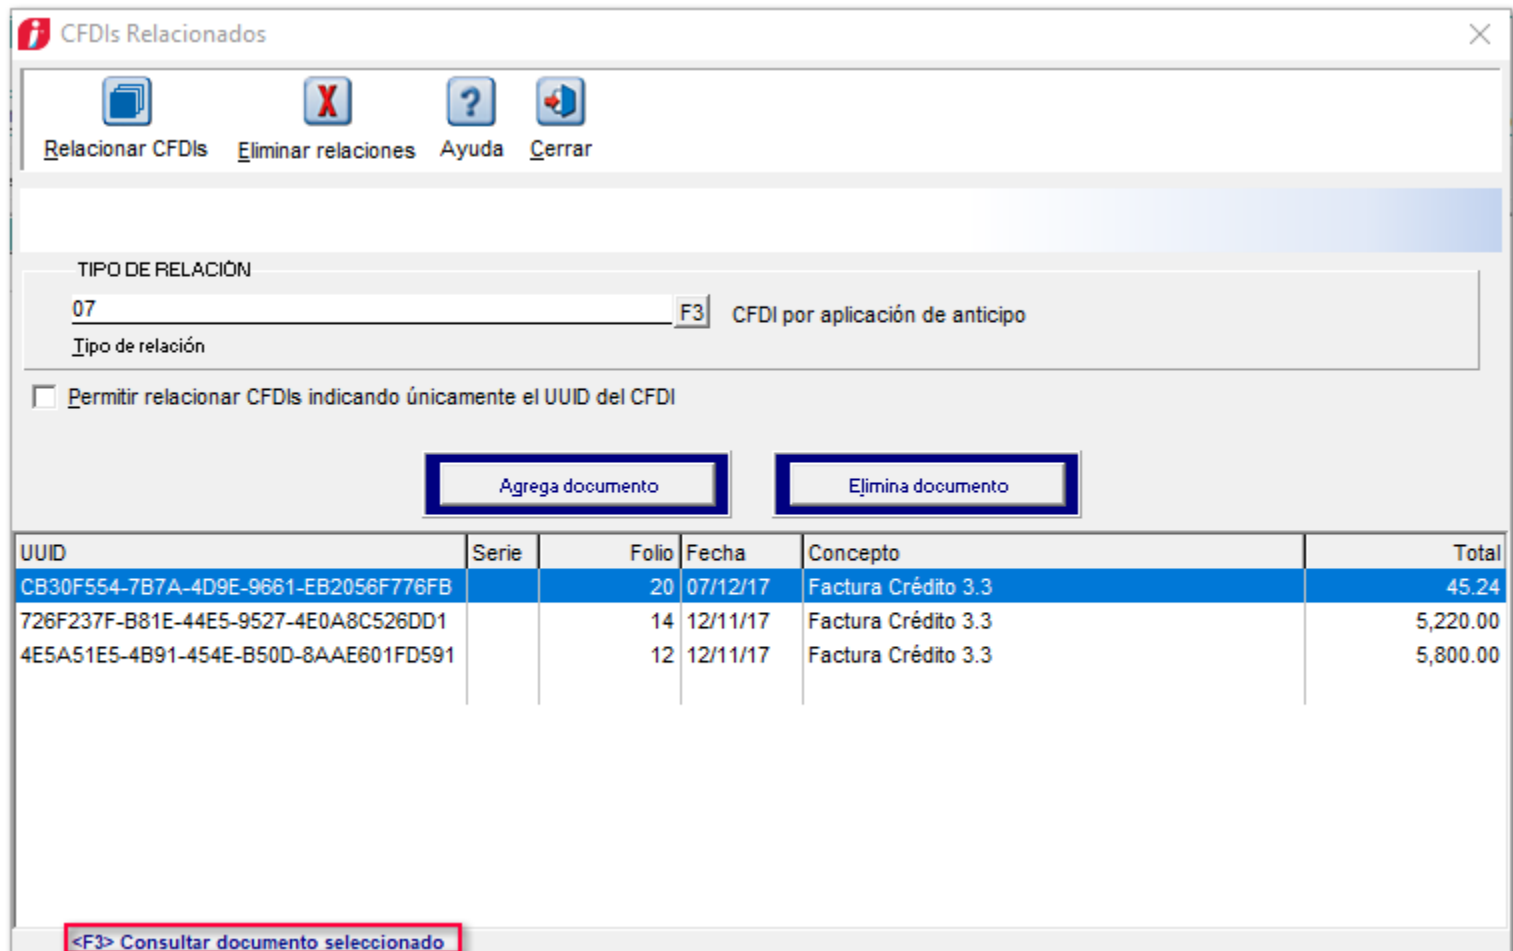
CFDIs Relacionados

Relacionar CFDIs
Eliminar relaciones
Ayuda
Cerrar

TIPO DE RELACIÓN
07
F3
CFDI por aplicación de anticipo
Tipo de relación

Permitir relacionar CFDIs indicando únicamente el UUID del CFDI

Agrega documento
Elimina documento

| UUID | Serie | Folio | Fecha | Concepto | Total |
|---|---|---|---|---|---|
| CB30F554-7B7A-4D9E-9661-EB2056F776FB | | 20 | 07/12/17 | Factura Crédito 3.3 | 45.24 |
| 726F237F-B81E-44E5-9527-4E0A8C526DD1 | | 14 | 12/11/17 | Factura Crédito 3.3 | 5,220.00 |
| 4E5A51E5-4B91-454E-B50D-8AAE601FD591 | | 12 | 12/11/17 | Factura Crédito 3.3 | 5,800.00 |

<F3> Consultar documento seleccionado